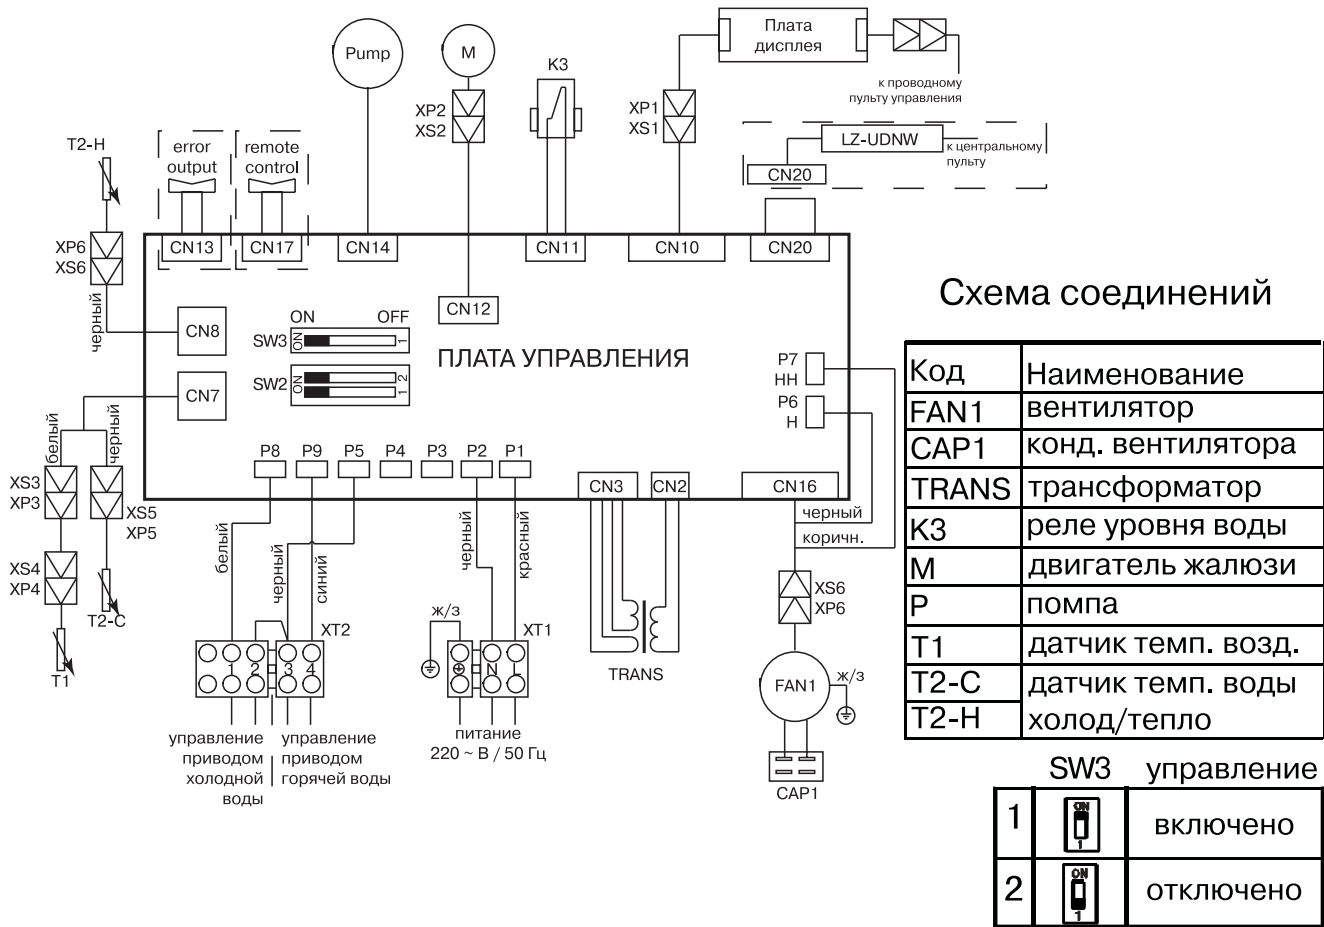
Pump

M

K3

Плата дисплея

к проводному пульту управления

XP2
XS2

XP1
XS1

LZ-UDNW

к центральному пульту

CN20

T2-H

error output

remote control

XP6
XS6

CN13 CN17 CN14 CN11 CN10 CN20

CN12

черный

CN8

ON OFF

SW3

SW2

ПЛАТА УПРАВЛЕНИЯ

P7
HH

P6
H

CN7

белый

черный

XS3
XP3

XS5
XP5

XS4
XP4

T2-C

T1

P8 P9 P5 P4 P3 P2 P1

CN3 CN2 CN16

белый

черный

синий

черный

красный

черный

коричн.

XT2

ж/з

XT1

1 2 3 4

N L

TRANS

XS6
XP6

FAN1

ж/з

CAP1

управление приводом холодной воды

управление приводом горячей воды

питание 220 ~ В / 50 Гц

Схема соединений

| Код | Наименование |
|---|---|
| FAN1 | вентилятор |
| CAP1 | конд. вентилятора |
| TRANS | трансформатор |
| K3 | реле уровня воды |
| M | двигатель жалюзи |
| P | помпа |
| T1 | датчик темп. возд. |
| T2-C | датчик темп. воды |
| T2-H | холод/тепло |

| | SW3 | управление |
|---|---|---|
| 1 | ON 1 | включено |
| 2 | ON 1 | отключено |